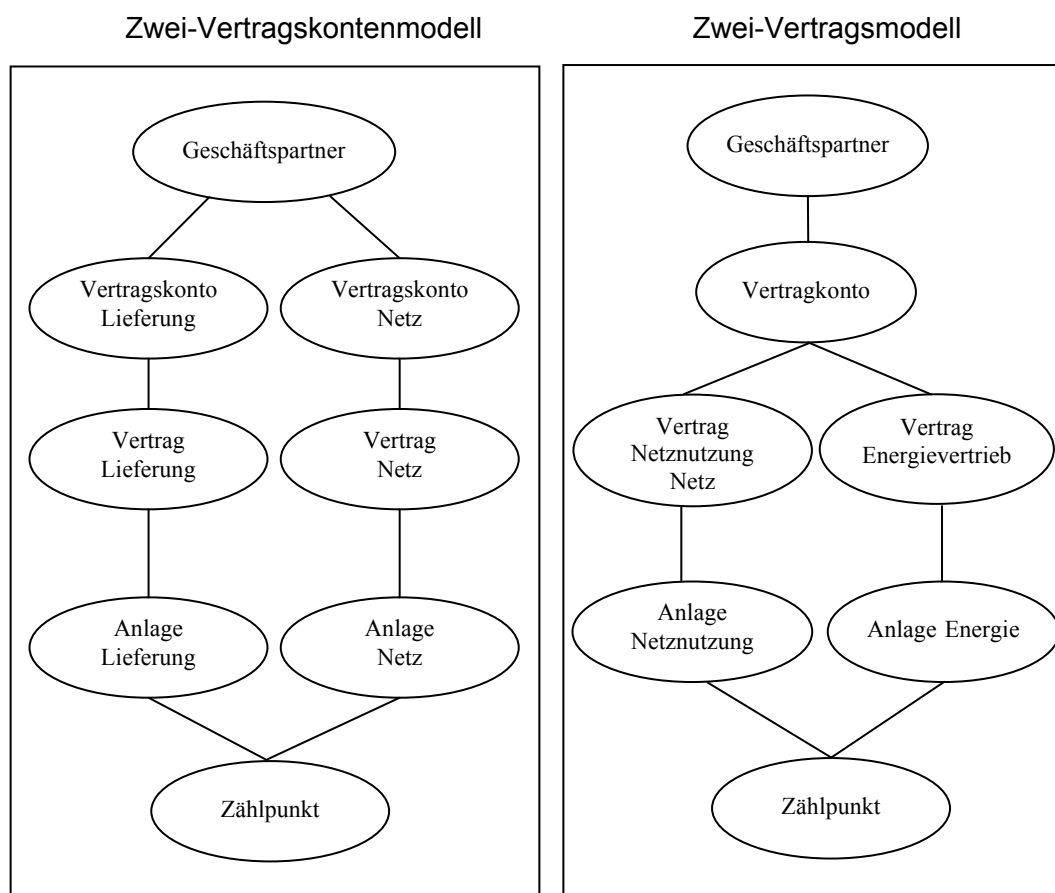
Zwei-Vertragskontenmodell

Geschäftspartner

Vertragskonto Lieferung

Vertragskonto Netz

Vertrag Lieferung

Vertrag Netz

Anlage Lieferung

Anlage Netz

Zählpunkt

Zwei-Vertragsmodell

Geschäftspartner

Vertragkonto

Vertrag Netznutzung Netz

Vertrag Energievertrieb

Anlage Netznutzung

Anlage Energie

Zählpunkt